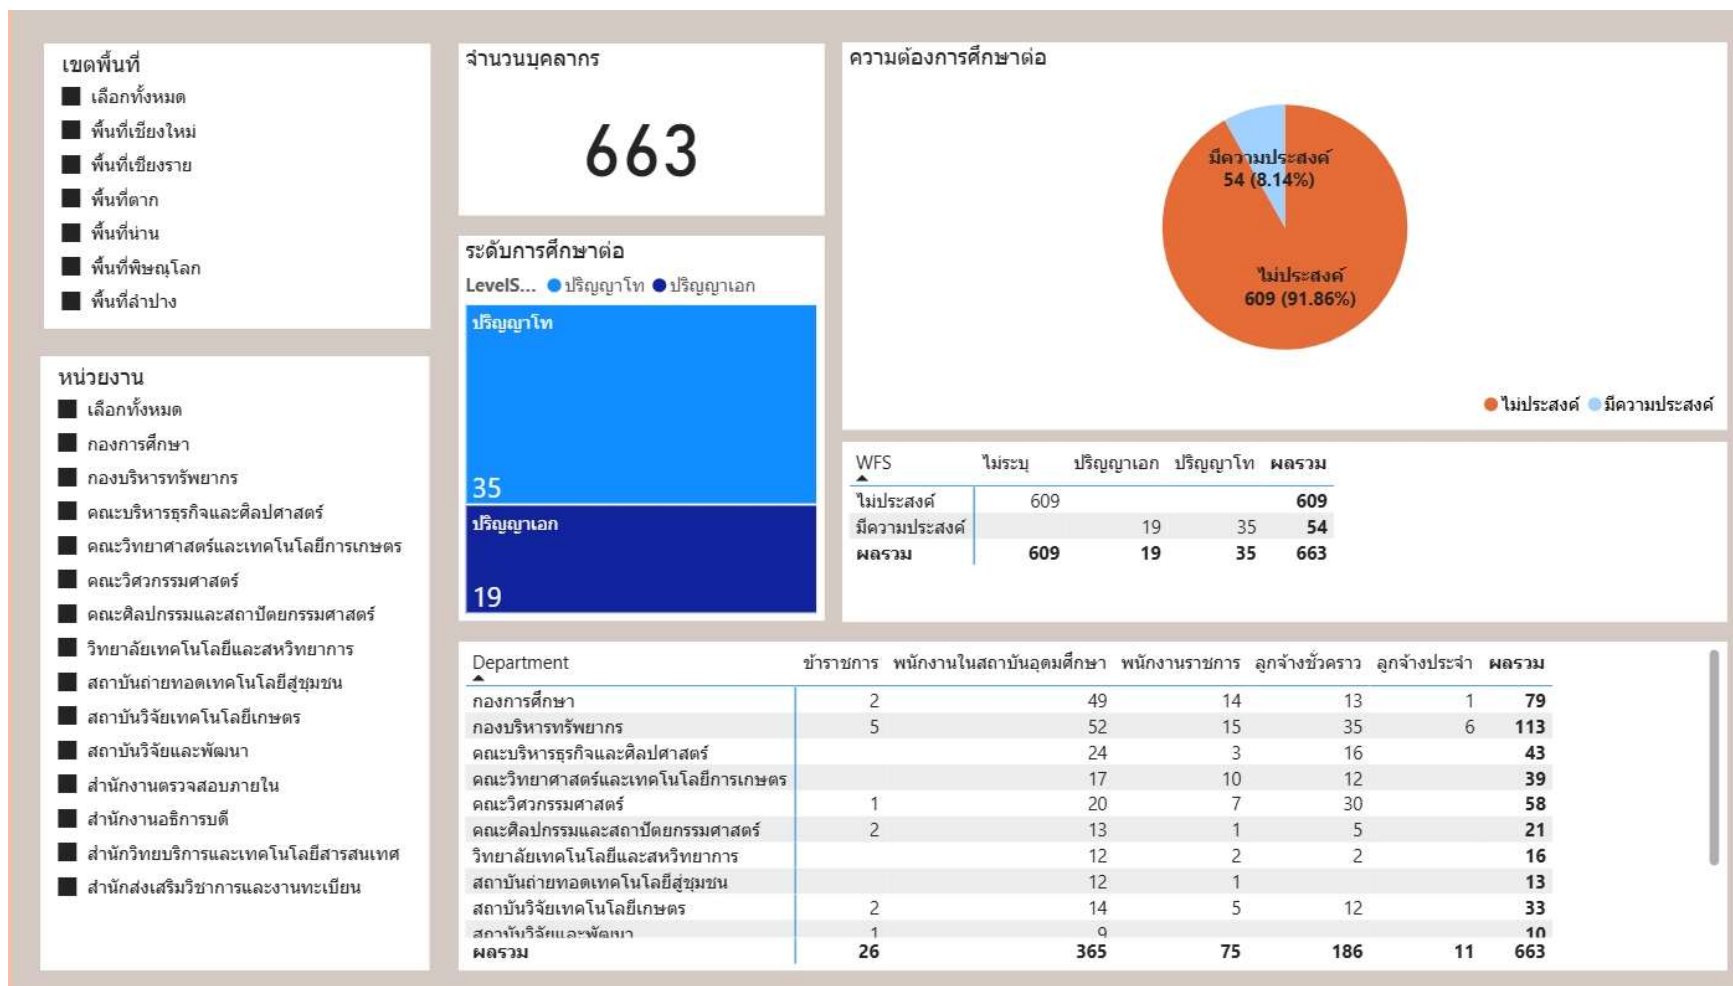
เขตพื้นที่
เลือกทั้งหมด
พื้นที่เชียงใหม่
พื้นที่เชียงราย
พื้นที่ตาก
พื้นที่น่าน
พื้นที่พิษณุโลก
พื้นที่ลำปาง

หน่วยงาน
เลือกทั้งหมด
กองการศึกษา
กองบริหารทรัพยากร
คณะบริหารธุรกิจและศิลปศาสตร์
คณะวิทยาศาสตร์และเทคโนโลยีการเกษตร
คณะวิศวกรรมศาสตร์
คณะศิลปกรรมและสถาปัตยกรรมศาสตร์
วิทยาลัยเทคโนโลยีและสหวิทยาการ
สถาบันถ่ายทอดเทคโนโลยีสู่ชุมชน
สถาบันวิจัยเทคโนโลยีเกษตร
สถาบันวิจัยและพัฒนา
สำนักงานตรวจสอบภายใน
สำนักงานอธิการบดี
สำนักวิทยบริการและเทคโนโลยีสารสนเทศ
สำนักส่งเสริมวิชาการและงานทะเบียน

จำนวนบุคลากร
663

ระดับการศึกษาต่อ
LevelS... ปริญญาโท ปริญญาเอก
ปริญญาโท
35
ปริญญาเอก
19

ความต้องการศึกษาต่อ
มีความประสงค์
54 (8.14%)
ไม่ประสงค์
609 (91.86%)
ไม่ประสงค์ มีความประสงค์

| WFS | ไม่ระบุ | ปริญญาเอก | ปริญญาโท | ผลรวม |
|---|---|---|---|---|
| ไม่ประสงค์ | 609 | | | 609 |
| มีความประสงค์ | | 19 | 35 | 54 |
| ผลรวม | 609 | 19 | 35 | 663 |

| Department | ข้าราชการ | พนักงานในสถาบันอุดมศึกษา | พนักงานราชการ | ลูกจ้างชั่วคราว | ลูกจ้างประจำ | ผลรวม |
|---|---|---|---|---|---|---|
| กองการศึกษา | 2 | 49 | 14 | 13 | 1 | 79 |
| กองบริหารทรัพยากร | 5 | 52 | 15 | 35 | 6 | 113 |
| คณะบริหารธุรกิจและศิลปศาสตร์ | | 24 | 3 | 16 | | 43 |
| คณะวิทยาศาสตร์และเทคโนโลยีการเกษตร | | 17 | 10 | 12 | | 39 |
| คณะวิศวกรรมศาสตร์ | 1 | 20 | 7 | 30 | | 58 |
| คณะศิลปกรรมและสถาปัตยกรรมศาสตร์ | 2 | 13 | 1 | 5 | | 21 |
| วิทยาลัยเทคโนโลยีและสหวิทยาการ | | 12 | 2 | 2 | | 16 |
| สถาบันถ่ายทอดเทคโนโลยีสู่ชุมชน | | 12 | 1 | | | 13 |
| สถาบันวิจัยเทคโนโลยีเกษตร | 2 | 14 | 5 | 12 | | 33 |
| สถาบันวิจัยและพัฒนา | 1 | 9 | | | | 10 |
| ผลรวม | 26 | 365 | 75 | 186 | 11 | 663 |